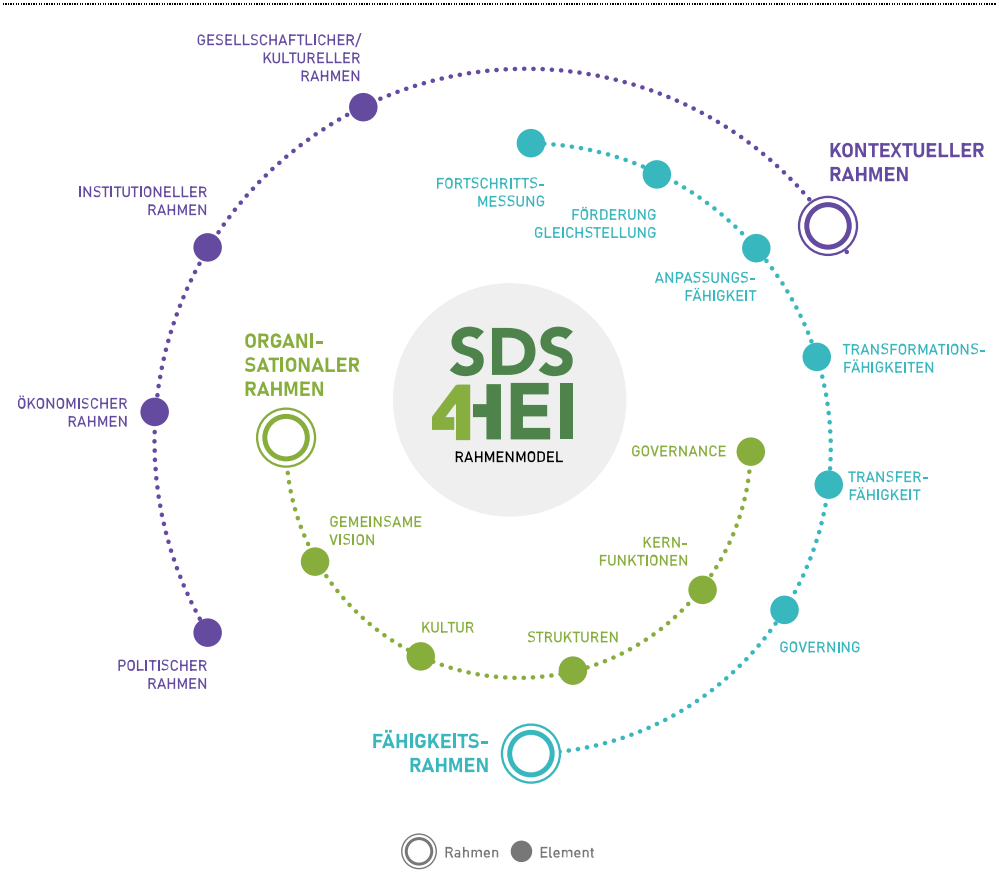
GESELLSCHAFTLICHER/ KULTURELLER RAHMEN

INSTITUTIONELLER RAHMEN

ÖKONOMISCHER RAHMEN

POLITISCHER RAHMEN

KONTEXTUELLER RAHMEN

FORTSCHRITTS-MESSUNG

FÖRDERUNG GLEICHSTELLUNG

ANPASSUNGS-FÄHIGKEIT

TRANSFORMATIONS-FÄHIGKEITEN

TRANSFER-FÄHIGKEIT

GOVERNING

FÄHIGKEITS-RAHMEN

ORGANI-SATIONALER RAHMEN

SDS 4HEI
RAHMENMODEL

GOVERNANCE

KERN-FUNKTIONEN

STRUKTUREN

KULTUR

GEMEINSAME VISION

Rahmen Element